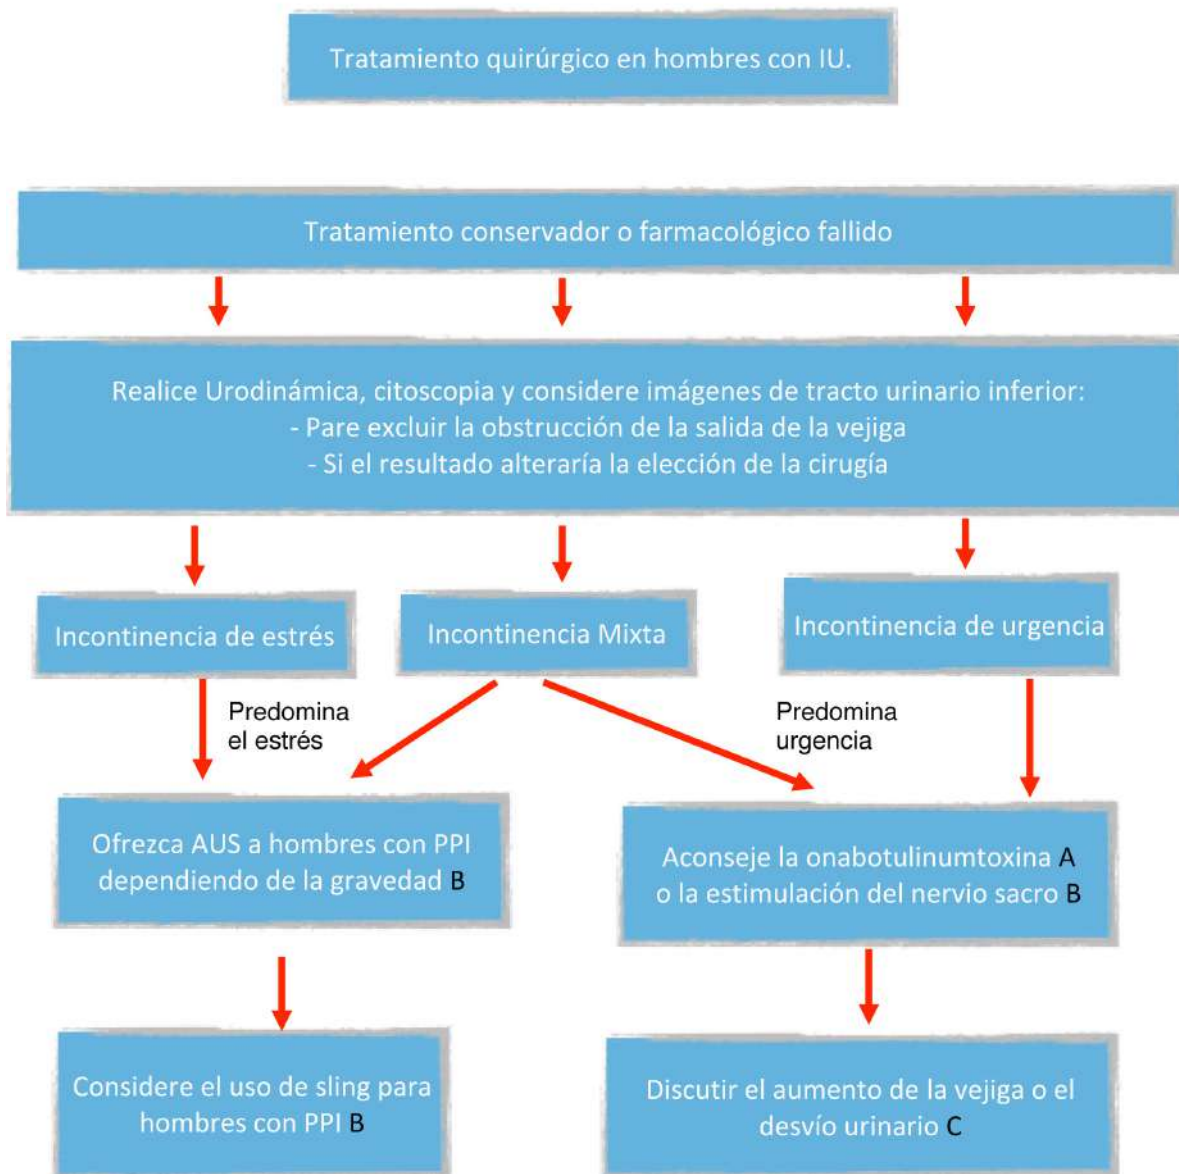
Tratamiento quirúrgico en hombres con IU.

Tratamiento conservador o farmacológico fallido

Realice Urodinámica, citoscopia y considere imágenes de tracto urinario inferior:
- Pare excluir la obstrucción de la salida de la vejiga
- Si el resultado alteraría la elección de la cirugía

Incontinencia de estrés

Incontinencia Mixta

Incontinencia de urgencia

Predomina el estrés

Predomina urgencia

Ofrezca AUS a hombres con PPI dependiendo de la gravedad B

Aconseje la onabotulinumtoxina A o la estimulación del nervio sacro B

Considere el uso de sling para hombres con PPI B

Discutir el aumento de la vejiga o el desvío urinario C